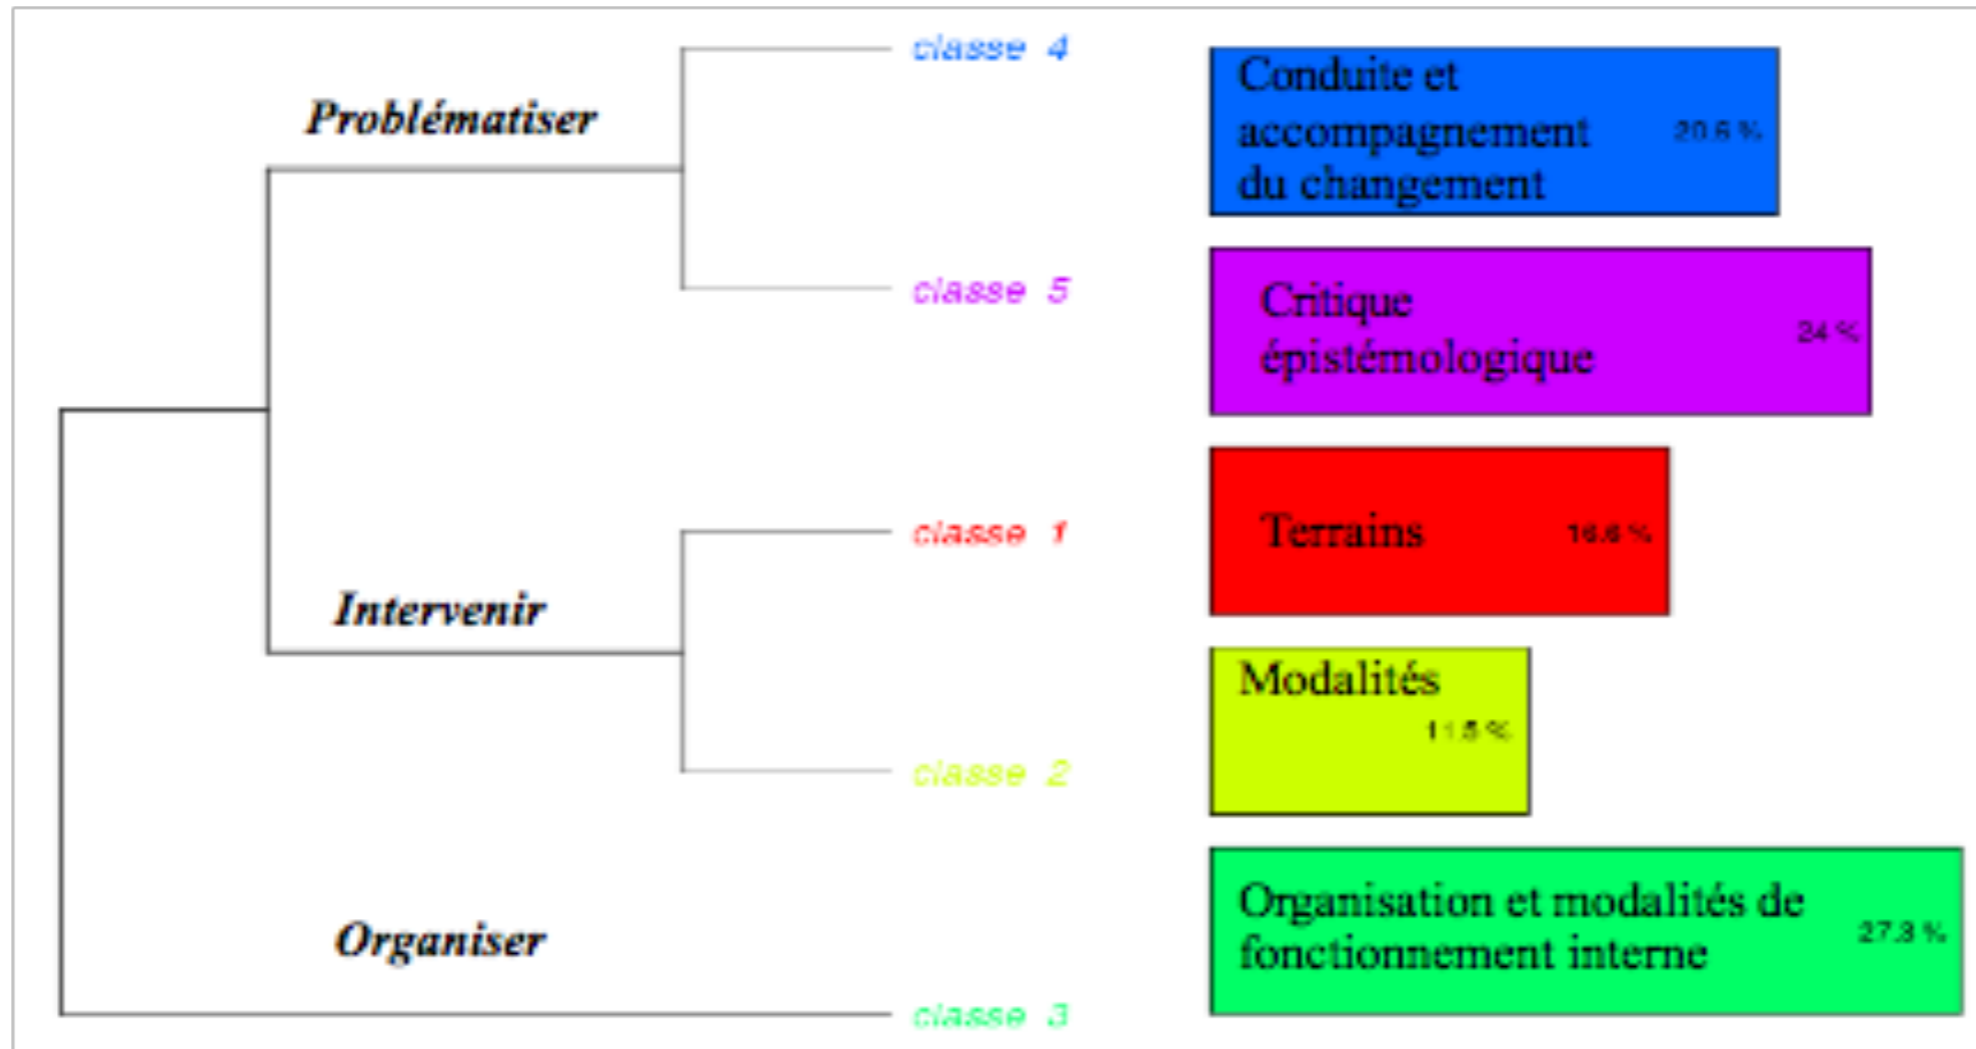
Problématiser

classe 4

Conduite et accompagnement du changement 20.6 %

classe 5

Critique épistémologique 24 %

classe 1

Terrains 16.8 %

Intervenir

Modalités 11.5 %

classe 2

Organiser

Organisation et modalités de fonctionnement interne 27.3 %

classe 3